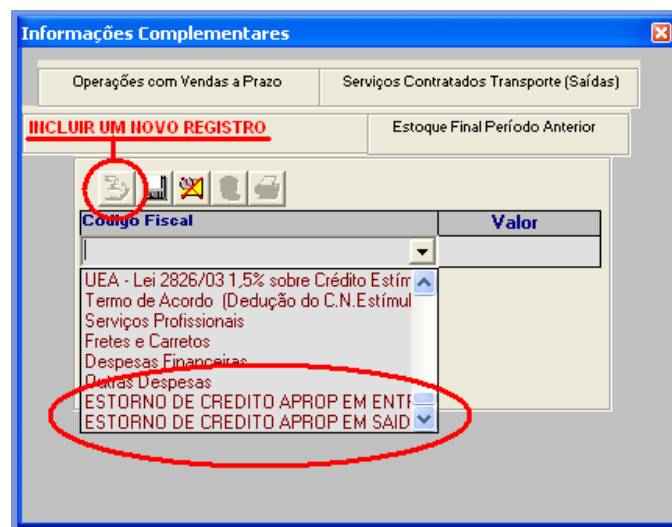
Informações Complementares

Operações com Vendas a Prazo

Serviços Contratados Transporte (Saídas)

INCLUIR UM NOVO REGISTRO

Estoque Final Período Anterior

Código Fiscal

Valor

UEA - Lei 2826/03 1,5% sobre Crédito Estím
Termo de Acordo (Dedução do C.N.Estímul
Serviços Profissionais
Fretes e Carretos
Despesas Financeiras
Outras Despesas
ESTORNO DE CREDITO APROP EM ENTR
ESTORNO DE CREDITO APROP EM SAID